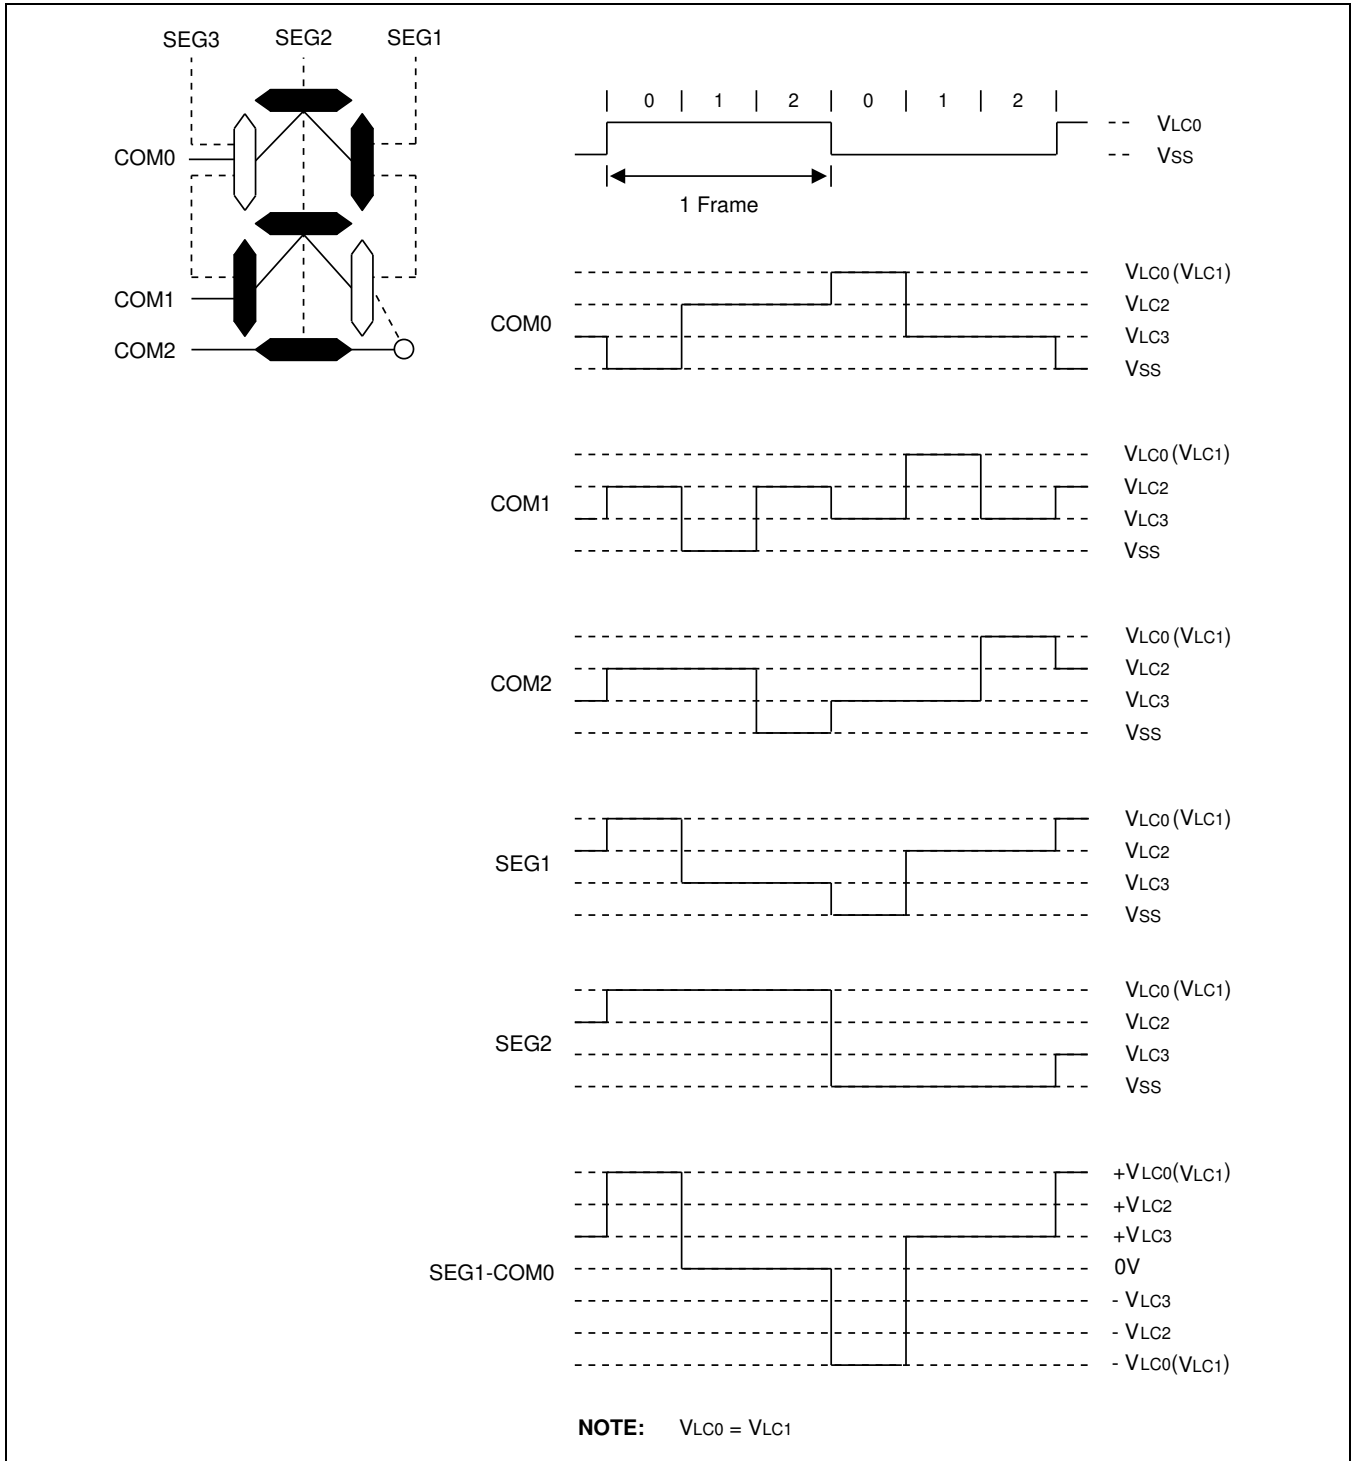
SEG3 SEG2 SEG1

COM0

COM1

COM2

0 1 2 0 1 2

VLC0

VSS

1 Frame

COM0

VLC0 (VLC1)
VLC2
VLC3
VSS

COM1

VLC0 (VLC1)
VLC2
VLC3
VSS

COM2

VLC0 (VLC1)
VLC2
VLC3
VSS

SEG1

VLC0 (VLC1)
VLC2
VLC3
VSS

SEG2

VLC0 (VLC1)
VLC2
VLC3
VSS

SEG1-COM0

+VLC0(VLC1)
+VLC2
+VLC3
0V
- VLC3
- VLC2
- VLC0(VLC1)

**NOTE:** VLC0 = VLC1